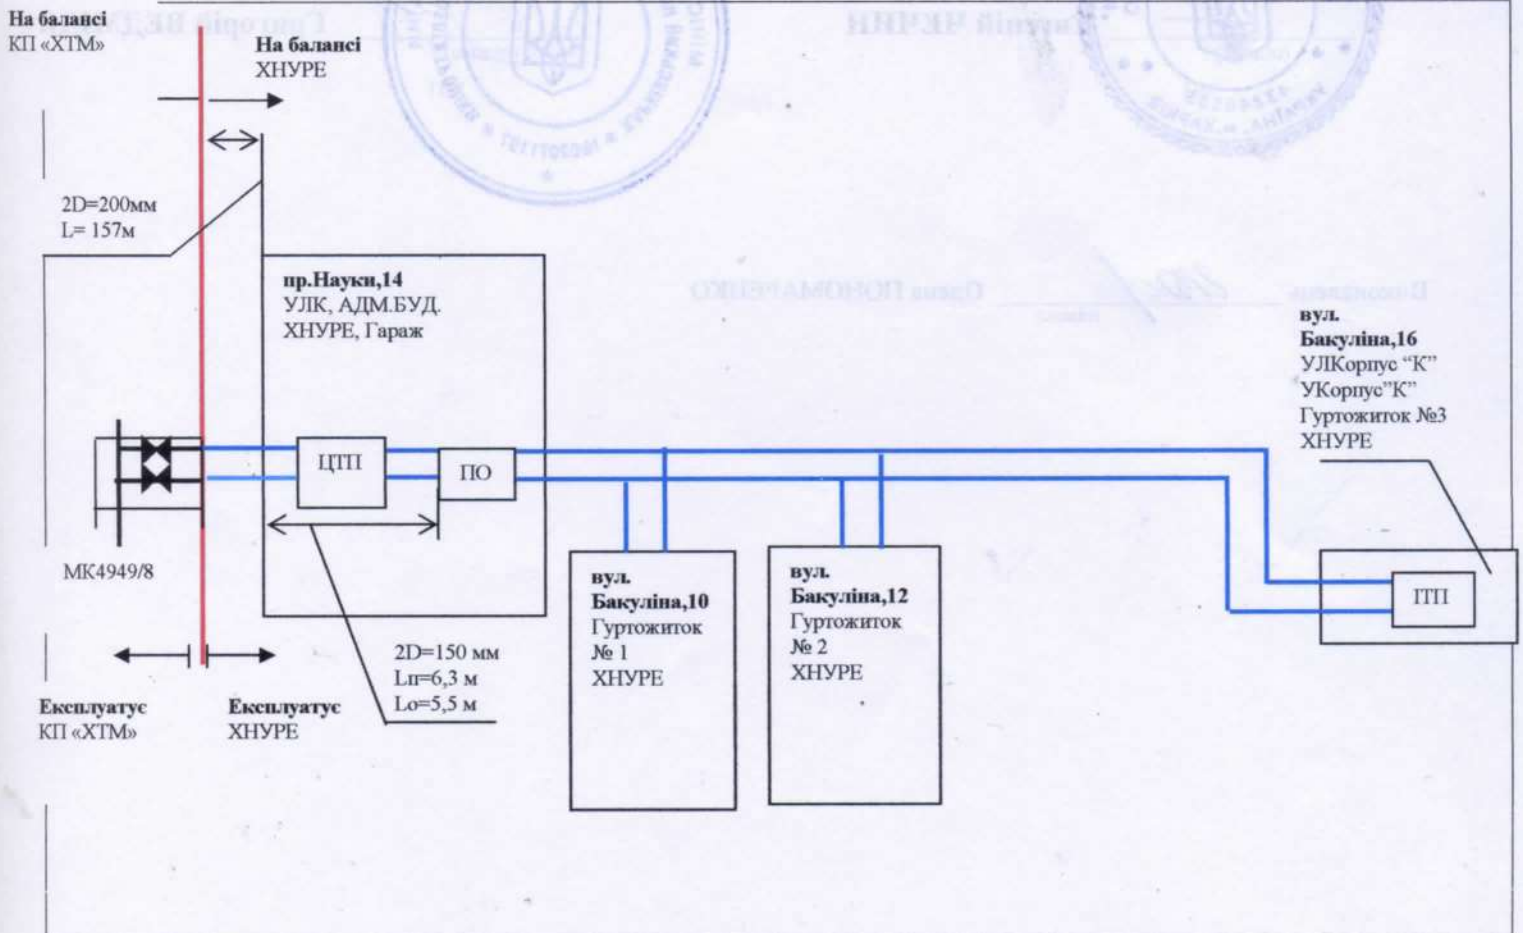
На балансі
КП «ХТМ»

На балансі
ХНУРЕ

Сергій ВЕДЕ

Сергій ЧЕРНИ

Виконавець

Олена ПОНОМАРЕНКО

2D=200мм
L= 157м

пр.Науки,14
УЛК, АДМ.БУД.
ХНУРЕ, Гараж

вул.
Бакуліна,16
УЛКорпус "К"
УКорпус"К"
Гуртожиток №3
ХНУРЕ

ЦТП

ПО

МК4949/8

вул.
Бакуліна,10
Гуртожиток
№ 1
ХНУРЕ

вул.
Бакуліна,12
Гуртожиток
№ 2
ХНУРЕ

ІТП

2D=150 мм
Lп=6,3 м
Lо=5,5 м

Експлуатує
КП «ХТМ»

Експлуатує
ХНУРЕ